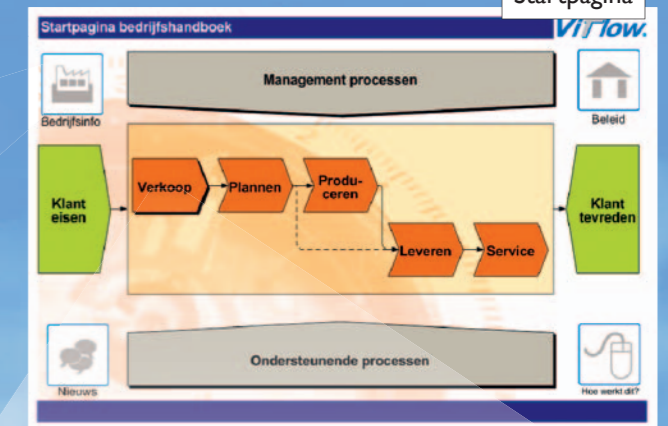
Startpagina

Startpagina bedrijfshandboek

ViFlow.

Management processen

Bedrijfsinfo

Beleid

Klant eisen

Verkoop

Plannen

Produceren

Leveren

Service

Klant tevreden

Ondersteunende processen

Nieuws

Hoe werkt dit?